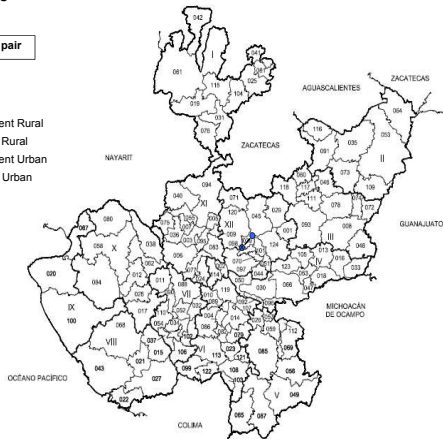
pair

ent Rural
Rural
ent Urban
Urban

042
I
061
019
031
025
076
AGUASCALIENTES
ZACATECAS
NAYARIT
ZACATECAS
116
053
064
035
II
074
073
078
072
GUANAJUATO
094
XI
071
045
029
XII
124
III
008
058
X
036
020
084
IX
XIII
VII
VIII
030
046
033
IV
MICHOACÁN DE OCAMPO
100
015
043
VI
027
005
V
OCÉANO PACÍFICO
022
087
COLIMA